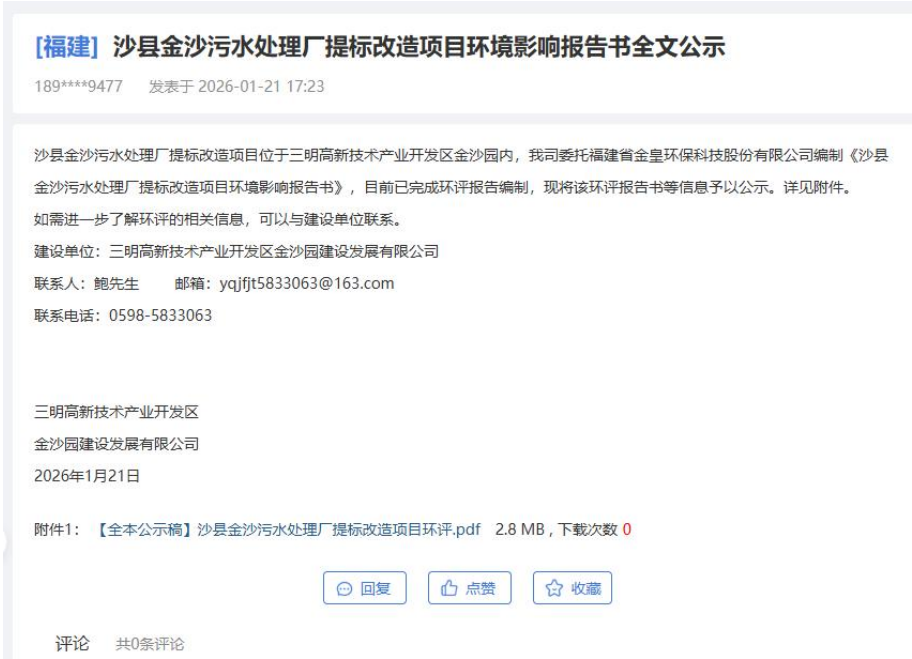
[福建] 沙县金沙污水处理厂提标改造项目环境影响报告书全文公示

189****9477 发表于 2026-01-21 17:23

沙县金沙污水处理厂提标改造项目位于三明高新技术产业开发区金沙园内，我司委托福建省金皇环保科技股份有限公司编制《沙县金沙污水处理厂提标改造项目环境影响报告书》，目前已完成环评报告编制，现将该环评报告书等信息予以公示。详见附件。

如需进一步了解环评的相关信息，可以与建设单位联系。

建设单位：三明高新技术产业开发区金沙园建设发展有限公司

联系人：鲍先生 邮箱：yqjfjt5833063@163.com

联系电话：0598-5833063

三明高新技术产业开发区

金沙园建设发展有限公司

2026年1月21日

附件1：【全本公示稿】沙县金沙污水处理厂提标改造项目环评.pdf 2.8 MB , 下载次数 0

回复 点赞 收藏

评论 共0条评论